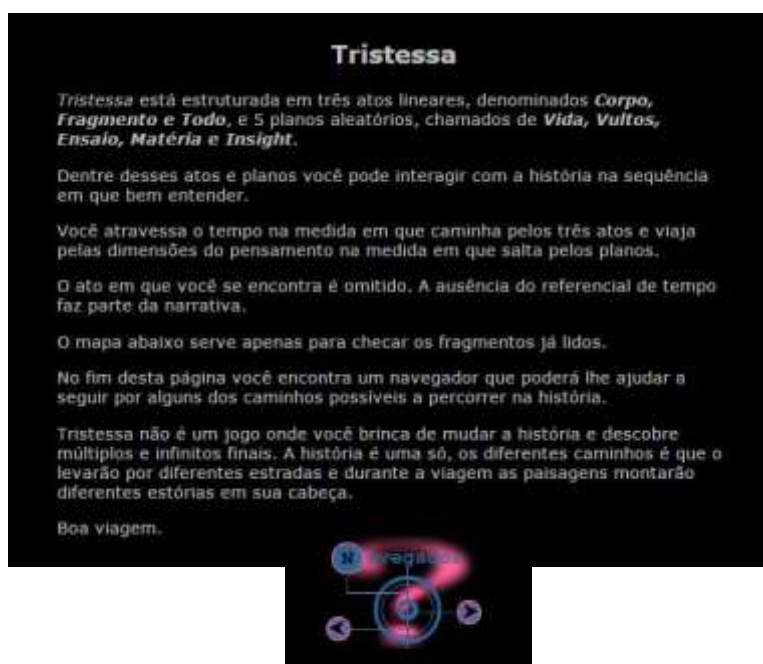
Tristessa

*Tristessa* está estruturada em três atos lineares, denominados ***Corpo, Fragmento e Todo***, e 5 planos aleatórios, chamados de ***Vida, Vultos, Ensaio, Matéria e Insight***.

Dentre desses atos e planos você pode interagir com a história na sequência em que bem entender.

Você atravessa o tempo na medida em que caminha pelos três atos e viaja pelas dimensões do pensamento na medida em que salta pelos planos.

O ato em que você se encontra é omitido. A ausência do referencial de tempo faz parte da narrativa.

O mapa abaixo serve apenas para checar os fragmentos já lidos.

No fim desta página você encontra um navegador que poderá lhe ajudar a seguir por alguns dos caminhos possíveis a percorrer na história.

Tristessa não é um jogo onde você brinca de mudar a história e descobre múltiplos e infinitos finais. A história é uma só, os diferentes caminhos é que o levarão por diferentes estradas e durante a viagem as paisagens montarão diferentes estórias em sua cabeça.

Boa viagem.

N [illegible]